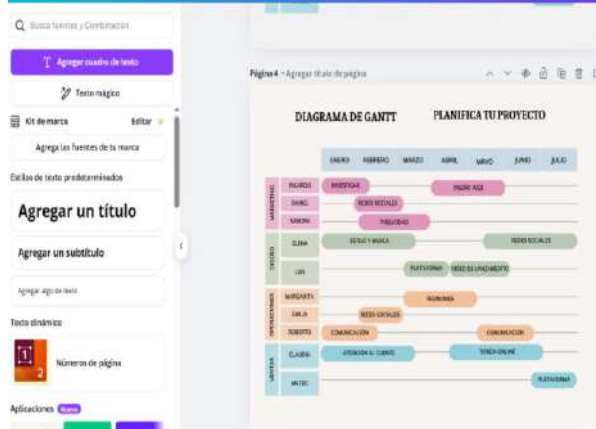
Busca fuentes y Combinaciones

Agregar cuadro de texto

Texto mágico

Kit de marca

Editar

Agrega las fuentes de tu marca

Estilos de texto predeterminados

Agregar un título

Agregar un subtítulo

Agregar algo de texto

Texto dinámico

Números de página

Aplicaciones Nuevo

Página 4 - Agregar título de página

DIAGRAMA DE GANTT

PLANIFICA TU PROYECTO

| | | ENERO | FEBRERO | MARZO | ABRIL | MAYO | JUNIO | JULIO |
|---|---|---|---|---|---|---|---|---|
| MARKETING | RICARDO | INVESTIGAR | | | DISEÑO WEB | | | |
| | DANIEL | | REDES SOCIALES | | | | | |
| | SIMÓN | | PUBLICIDAD | | | | | |
| DISEÑO | ELENA | ESTILO Y MARCA | | | | | REDES SOCIALES | |
| | LUIS | | | PLATAFORMA | VIDEO DE LANZAMIENTO | | | |
| OPERACIONES | MARGARITA | | | REUNIONES | | | | |
| | EMILIA | | REDES SOCIALES | | | | | |
| | ROBERTO | COMUNICACIÓN | | | | COMUNICACIÓN | | |
| VENTAS | CLAUDIA | ATENCIÓN AL CLIENTE | | | TIENDA ONLINE | | | |
| | MATEO | | | | | | | PLATAFORMA |